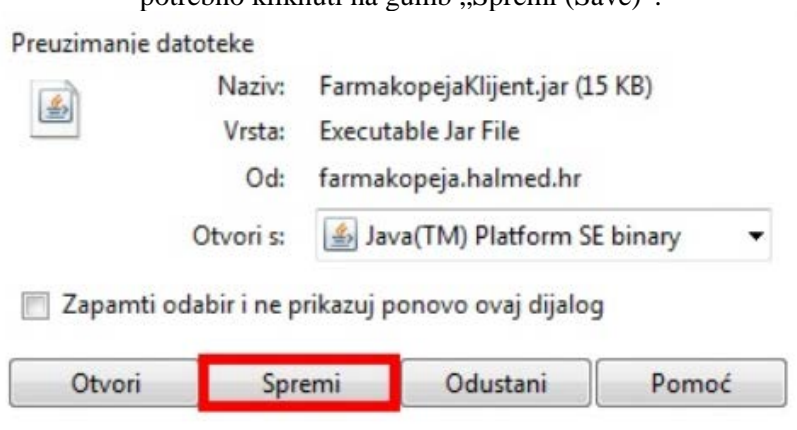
potrebno kliknuti na gumb „Spremi (Save)".

Preuzimanje datoteke

Naziv: FarmakopejaKlijent.jar (15 KB)

Vrsta: Executable Jar File

Od: farmakopeja.halmed.hr

Otvori s: Java(TM) Platform SE binary

Zapamti odabir i ne prikazuj ponovo ovaj dijalog

Otvori | Spremi | Odustani | Pomoć